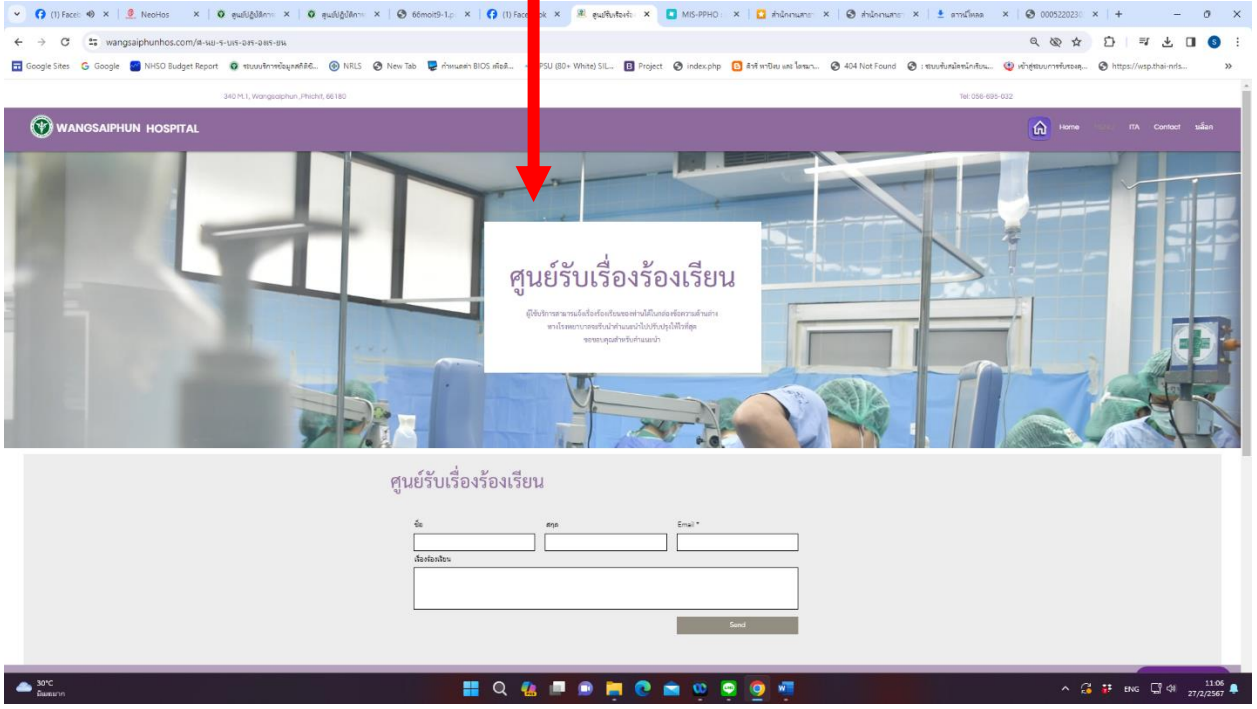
(1) Faceb | NeoHos | ศูนย์ปฏิบัติการ | ศูนย์ปฏิบัติการ | 66moit9-1.p | (1) Facebook | ศูนย์รับเรื่องร้อง | MIS-PPHO | สำนักงานสาธ | สำนักงานสาธ | ดาวน์โหลด | 0005220230

wangsaiphunhos.com/ศ-นย-ร-บเร-องร-องเร-ยน

Google Sites | Google | NHSO Budget Report | ระบบบริการข้อมูลสถิติ... | NRLS | New Tab | กำหนดค่า BIOS เพื่อติ... | PSU (80+ White) SIL... | Project | index.php | สิทธิ์ หาบิต และ โลหมา... | 404 Not Found | : ระบบสืบค้นทะเบียน... | เข้าสู่ระบบการรับรอง... | https://wsp.thai-nrls...

340 M.1, Wangsaiphun ,Phichit, 66180

Tel: 056-695-022

WANGSAIPHUN HOSPITAL

Home | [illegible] | ITA | Contact | บล็อก

ศูนย์รับเรื่องร้องเรียน

ผู้ใช้บริการสามารถแจ้งเรื่องร้องเรียนของท่านได้ในกล่องข้อความด้านล่าง ทางโรงพยาบาลจะรับเรื่องและนำไปปรับปรุงให้ดีที่สุด ขอขอบคุณสำหรับคำแนะนำ

ศูนย์รับเรื่องร้องเรียน

ชื่อ

สกุล

Email *

เรื่องร้องเรียน

Send

30°C
มีเมฆมาก

ENG

11:06
27/2/2567